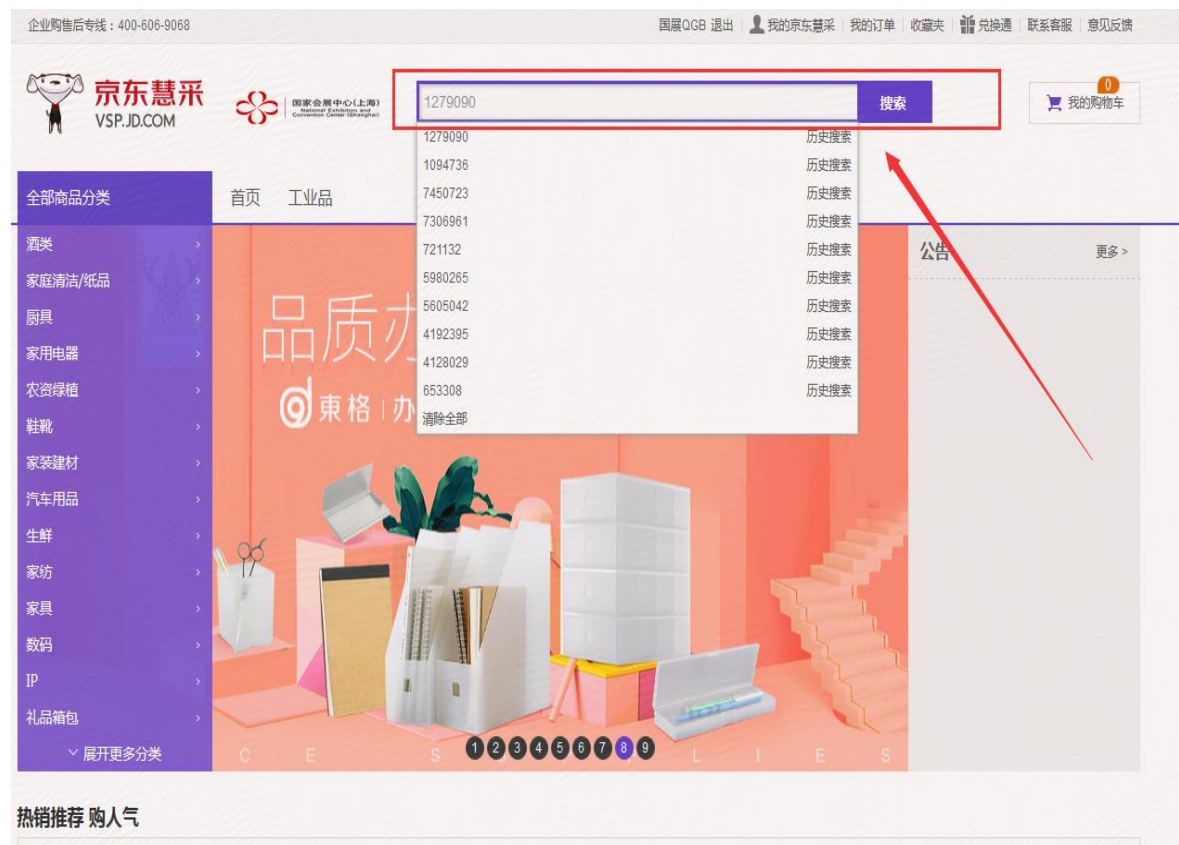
企业购售后专线：400-606-9068

国展QGB 退出 | 我的京东慧采 | 我的订单 | 收藏夹 | 兑换通 | 联系客服 | 意见反馈

京东慧采
VSP.JD.COM

国家会展中心(上海)
National Exhibition and Convention Center (Shanghai)

1279090
搜索

0
我的购物车

| | |
|---|---|
| 1279090 | 历史搜索 |
| 1094736 | 历史搜索 |
| 7450723 | 历史搜索 |
| 7306961 | 历史搜索 |
| 721132 | 历史搜索 |
| 5980265 | 历史搜索 |
| 5605042 | 历史搜索 |
| 4192395 | 历史搜索 |
| 4128029 | 历史搜索 |
| 653308 | 历史搜索 |

清除全部

全部商品分类
首页 工业品

酒类
家庭清洁/纸品
厨具
家用电器
农资绿植
鞋靴
家装建材
汽车用品
生鲜
家纺
家具
数码
IP
礼品箱包
展开更多分类

品质办
東格 | 办

C E S L I E S

1 2 3 4 5 6 7 8 9

公告
更多 >

热销推荐 购人气